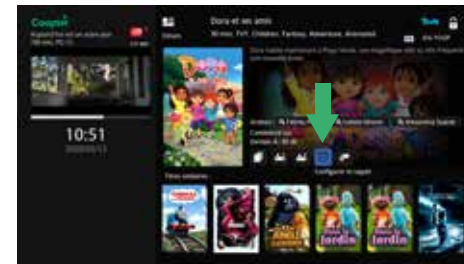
Coupler

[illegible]

10:51

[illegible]

Détails

Dora et ses amis

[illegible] TVY Children, Fantasy, Adventure, Animated

Dora habite maintenant à Playa Verde, une magnifique ville au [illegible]

Acteurs : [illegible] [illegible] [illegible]

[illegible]

Configurer le rappel

Films similaires

jardin

jardin

Toute

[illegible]